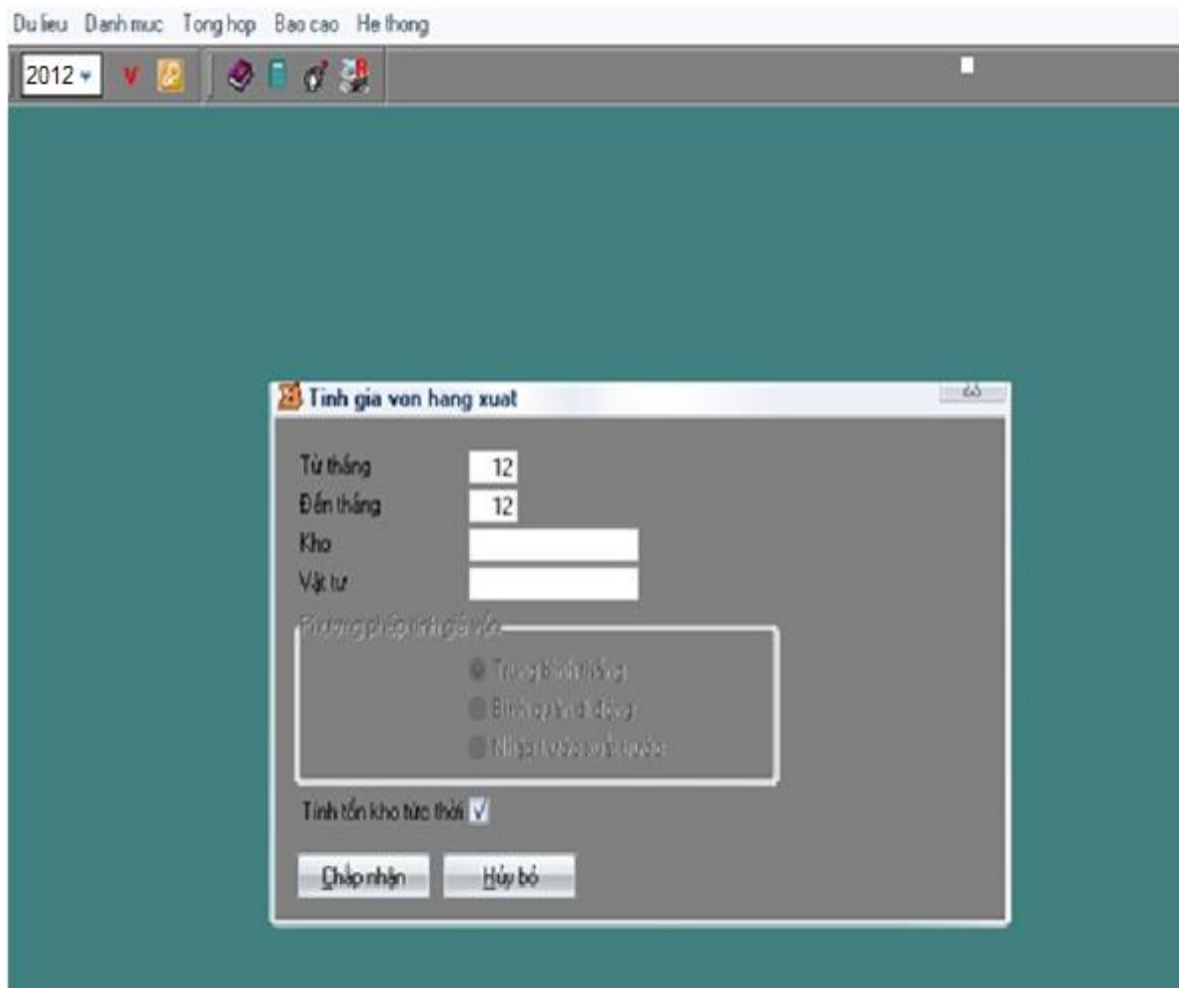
Du lieu Danh muc Tong hop Bao cao He thong

2012

V

Tinh gia von hang xuat

Từ tháng 12

Đến tháng 12

Kho

Vật tư

Phương pháp tính giá vốn

Trung bình tháng

Bình quân di động

Nhập trước xuất trước

Tính tồn kho tức thời

Chấp nhận

Hủy bỏ